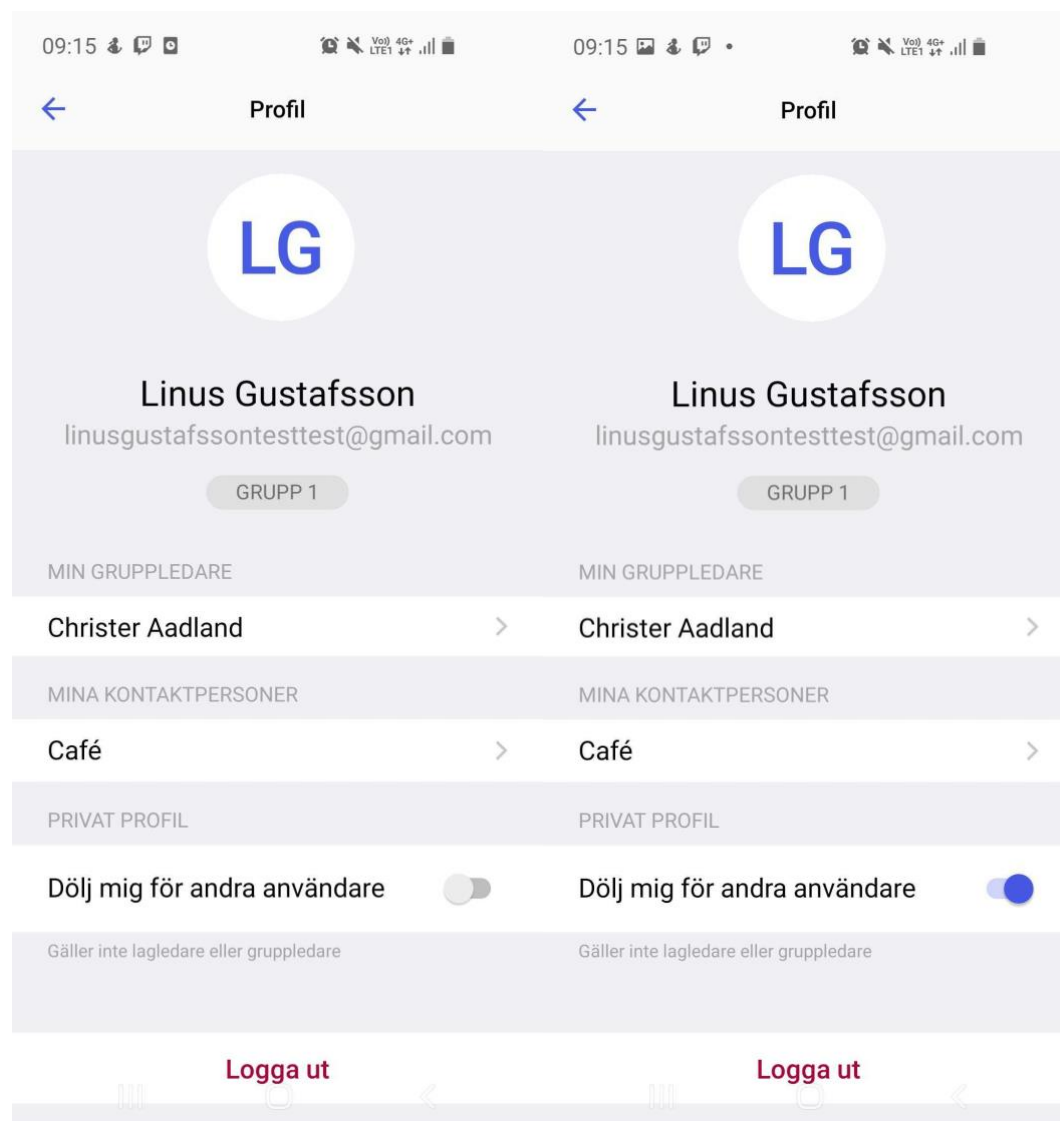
09:15

Profil

LG

Linus Gustafsson
linusgustafssontesttest@gmail.com

GRUPP 1

MIN GRUPPLEDARE

Christer Aadland

MINA KONTAKTPERSONER

Café

PRIVAT PROFIL

Dölj mig för andra användare

Gäller inte lagledare eller gruppledare

Logga ut

09:15

Profil

LG

Linus Gustafsson
linusgustafssontesttest@gmail.com

GRUPP 1

MIN GRUPPLEDARE

Christer Aadland

MINA KONTAKTPERSONER

Café

PRIVAT PROFIL

Dölj mig för andra användare

Gäller inte lagledare eller gruppledare

Logga ut